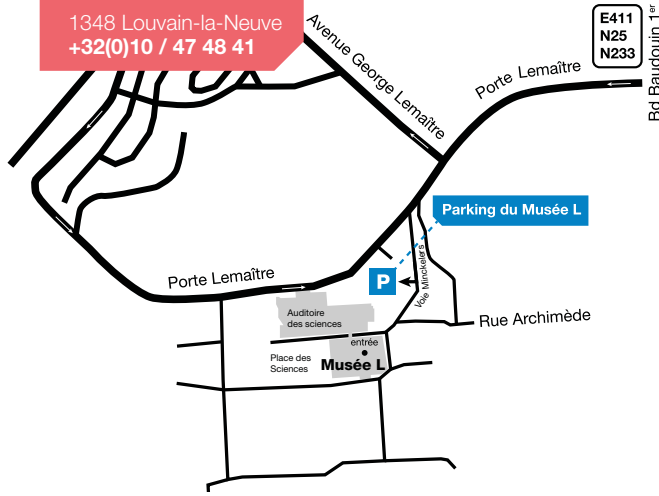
1348 Louvain-la-Neuve
+32(0)10 / 47 48 41

Avenue George Lemaître

E411
N25
N233

Porte Lemaître

Bd Baudouin 1er

Parking du Musée L

P

Voie Minckelers

Porte Lemaître

Auditoire des sciences

Rue Archimède

entrée

Place des Sciences

Musée L